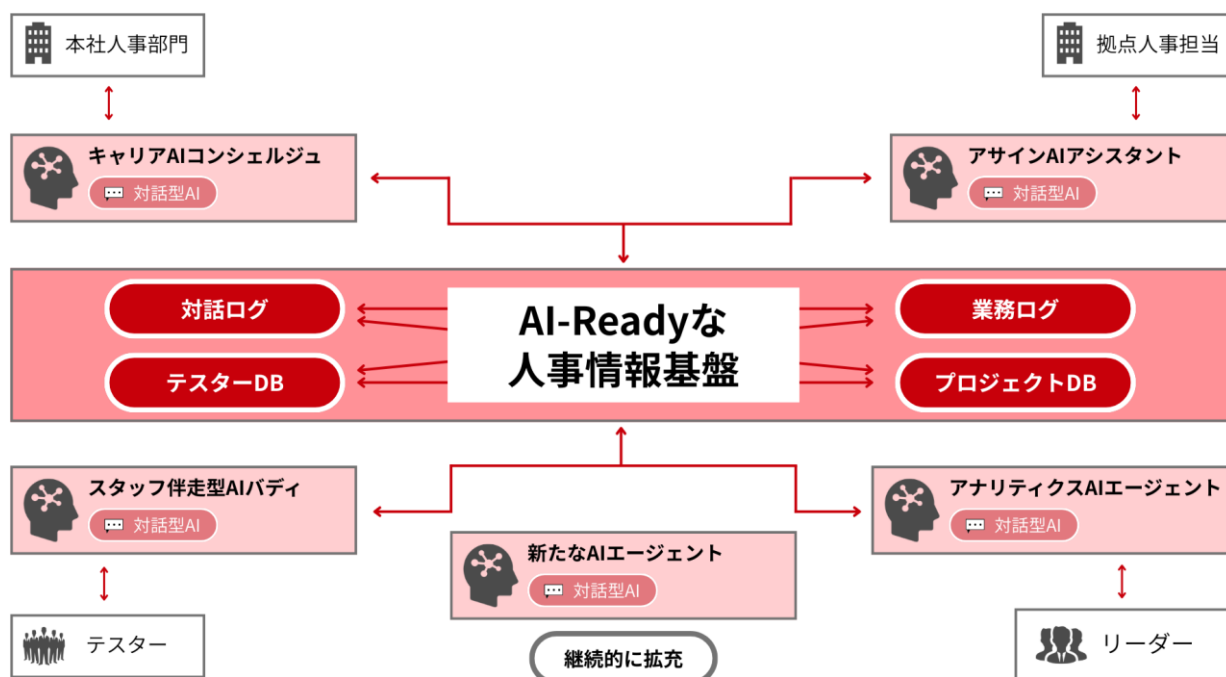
本社人事部門

拠点人事担当

キャリアAIコンシェルジュ
対話型AI

アサインAIアシスタント
対話型AI

対話ログ

テスターDB

AI-Readyな
人事情報基盤

業務ログ

プロジェクトDB

スタッフ伴走型AIバディ
対話型AI

アナリティクスAIエージェント
対話型AI

新たなAIエージェント
対話型AI

継続的に拡充

テスター

リーダー